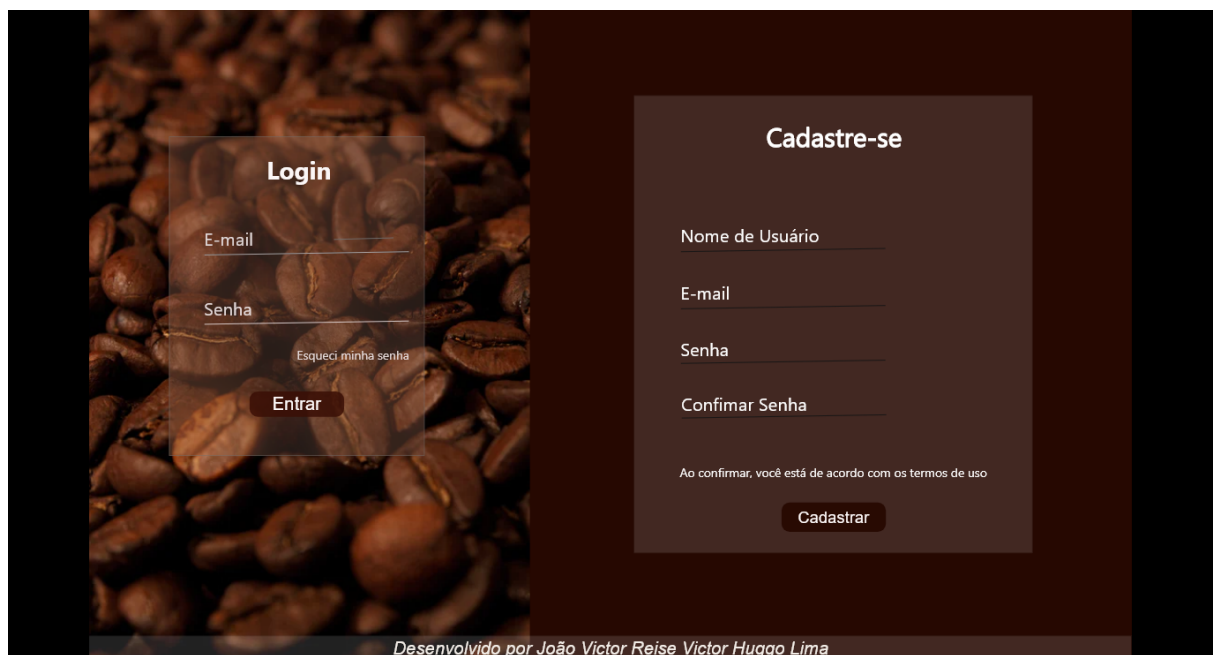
Login

E-mail

Senha

Esqueci minha senha

Entrar

Cadastre-se

Nome de Usuário

E-mail

Senha

Confimar Senha

Ao confirmar, você está de acordo com os termos de uso

Cadastrar

Desenvolvido por João Victor Reise Victor Huggo Lima